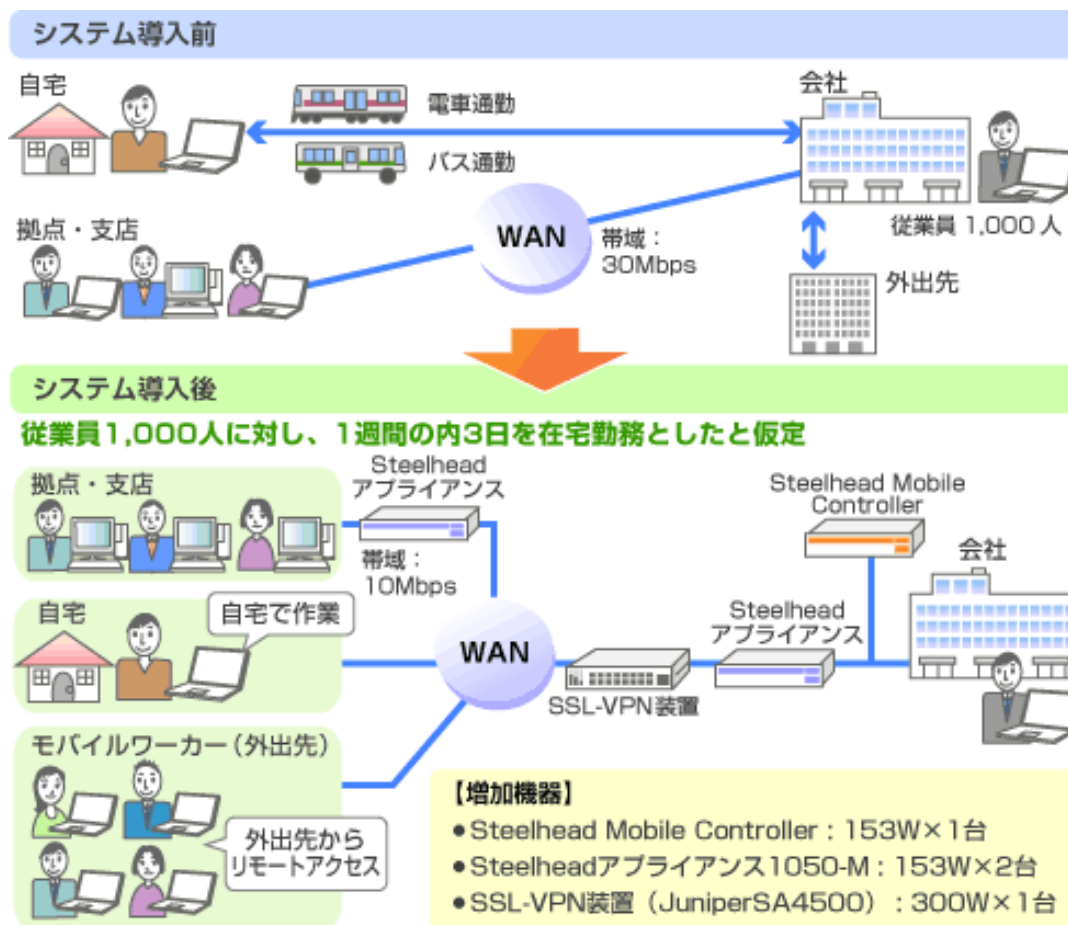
システム導入前

自宅

電車通勤

バス通勤

会社

拠点・支店

WAN

帯域：
30Mbps

従業員 1,000 人

外出先

システム導入後

従業員1,000人に対し、1週間の内3日を在宅勤務としたと仮定

拠点・支店

Steelhead
アプライアンス

帯域：
10Mbps

Steelhead Mobile
Controller

会社

自宅

自宅で作業

WAN

Steelhead
アプライアンス

SSL-VPN装置

モバイルワーカー（外出先）

外出先から
リモートアクセス

【増加機器】
● Steelhead Mobile Controller：153W×1台
● Steelheadアプライアンス1050-M：153W×2台
● SSL-VPN装置（JuniperSA4500）：300W×1台